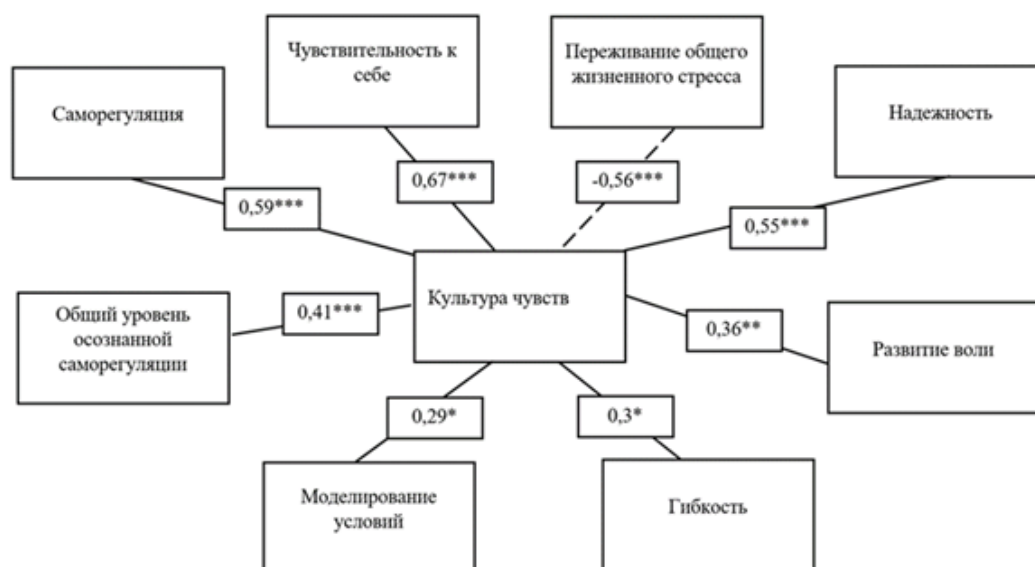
Чувствительность к себе

Переживание общего жизненного стресса

Саморегуляция

Надежность

0,67***

-0,56***

0,59***

0,55***

Культура чувств

Общий уровень осознанной саморегуляции

0,41***

0,36**

Развитие воли

0,29*

0,3*

Моделирование условий

Гибкость